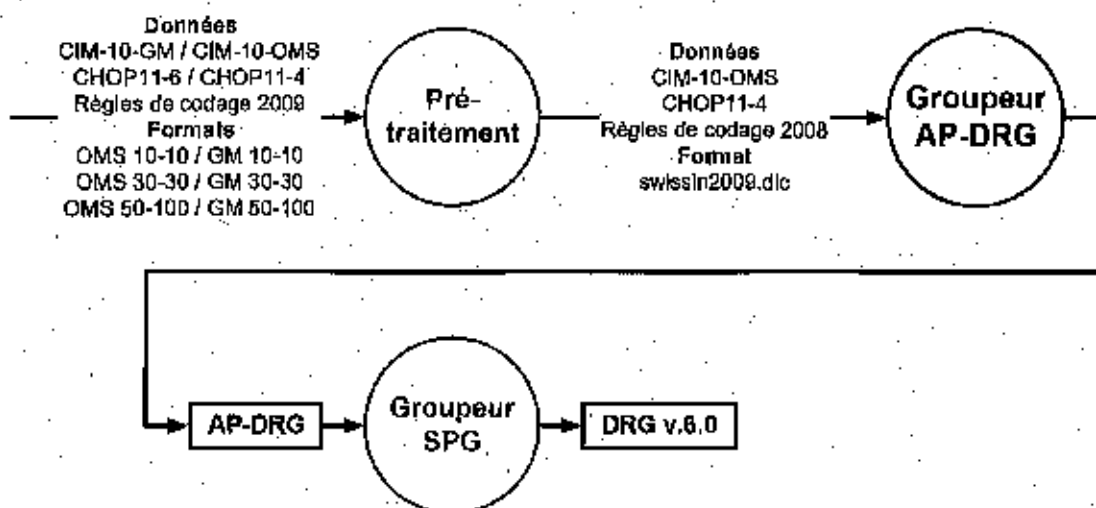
Données
CIM-10-GM / CIM-10-OMS
CHOP11-6 / CHOP11-4
Règles de codage 2009
Formats
OMS 10-10 / GM 10-10
OMS 30-30 / GM 30-30
OMS 50-100 / GM 50-100

Pré-traitement

Données
CIM-10-OMS
CHOP11-4
Règles de codage 2008
Format
swissin2009.dic

Groupeur AP-DRG

AP-DRG

Groupeur SPG

DRG v.6.0